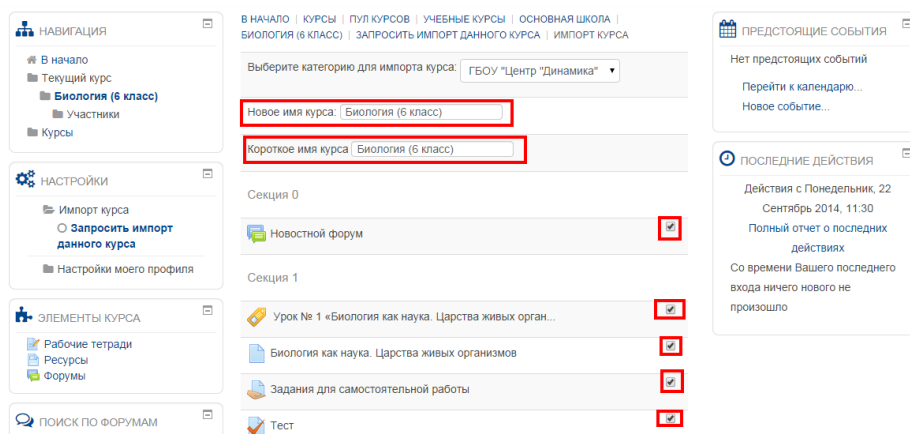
НАВИГАЦИЯ

В начало
Текущий курс
Биология (6 класс)
Участники
Курсы

НАСТРОЙКИ

Импорт курса
Запросить импорт данного курса
Настройки моего профиля

ЭЛЕМЕНТЫ КУРСА

Рабочие тетради
Ресурсы
Форумы

ПОИСК ПО ФОРУМАМ

В НАЧАЛО | КУРСЫ | ПУЛ КУРСОВ | УЧЕБНЫЕ КУРСЫ | ОСНОВНАЯ ШКОЛА | БИОЛОГИЯ (6 КЛАСС) | ЗАПРОСИТЬ ИМПОРТ ДАННОГО КУРСА | ИМПОРТ КУРСА

Выберите категорию для импорта курса: ГБОУ "Центр "Динамика"

Новое имя курса: Биология (6 класс)

Короткое имя курса Биология (6 класс)

Секция 0

Новостной форум

Секция 1

Урок № 1 «Биология как наука. Царства живых орган...

Биология как наука. Царства живых организмов

Задания для самостоятельной работы

Тест

ПРЕДСТОЯЩИЕ СОБЫТИЯ

Нет предстоящих событий

Перейти к календарю...
Новое событие...

ПОСЛЕДНИЕ ДЕЙСТВИЯ

Действия с Понедельник, 22 Сентябрь 2014, 11:30
Полный отчет о последних действиях
Со времени Вашего последнего входа ничего нового не произошло